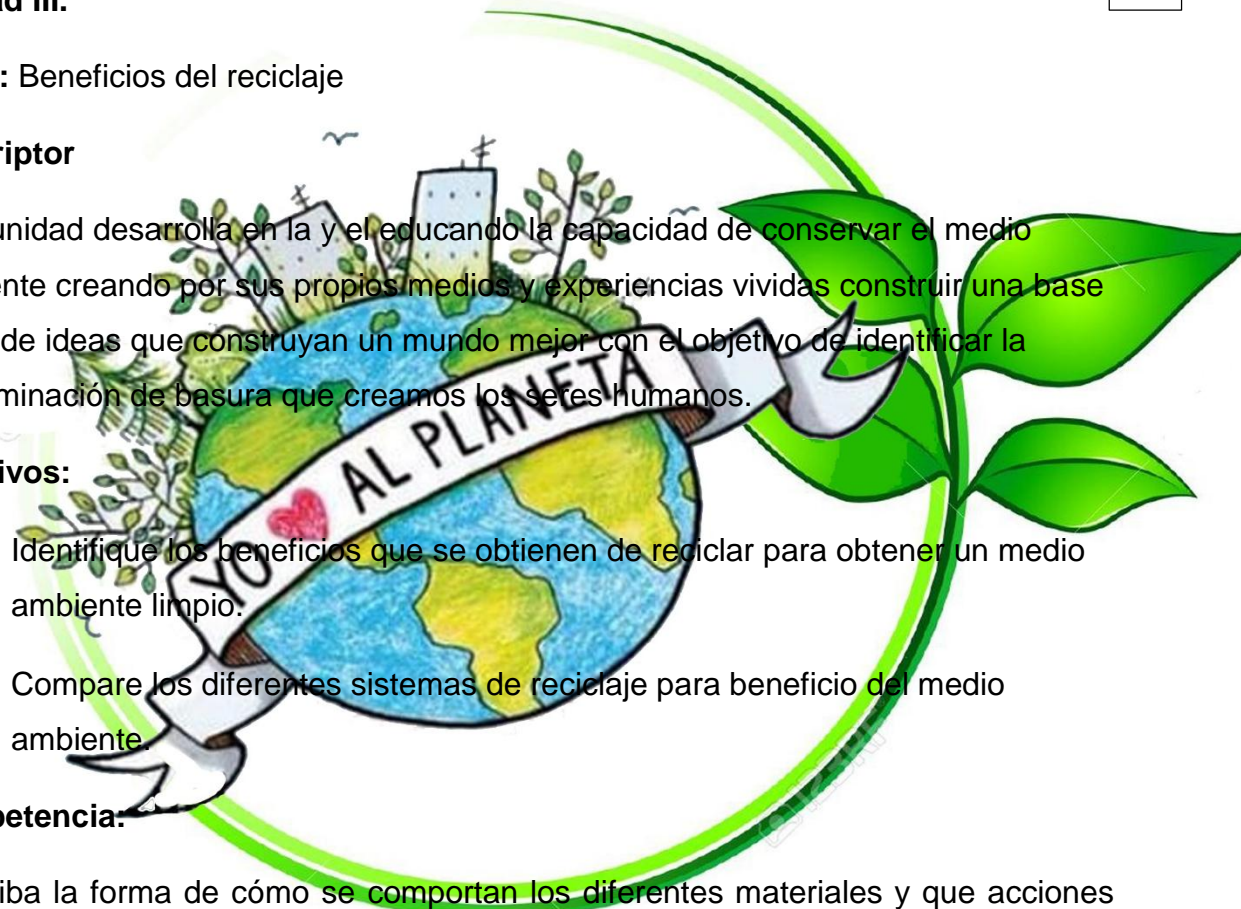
ad III.

: Beneficios del reciclaje

riptor

unidad desarrolla en la y el educando la capacidad de conservar el medio ente creando por sus propios medios y experiencias vividas construir una base de ideas que construyan un mundo mejor con el objetivo de identificar la minación de basura que creamos los seres humanos.

ivos:

Identifique los beneficios que se obtienen de reciclar para obtener un medio ambiente limpio.

Compare los diferentes sistemas de reciclaje para beneficio del medio ambiente.

petencia:

iba la forma de cómo se comportan los diferentes materiales y que acciones

YO AL PLANETA